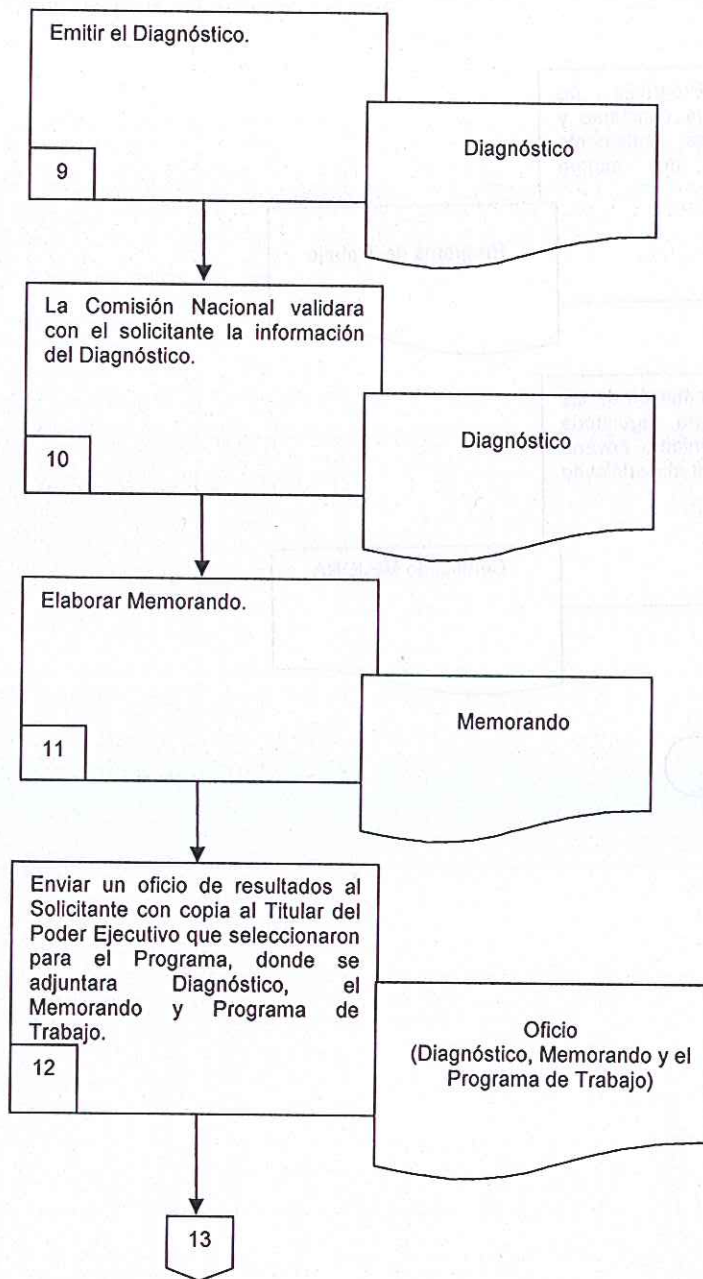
Emitir el Diagnóstico.

9

Diagnóstico

La Comisión Nacional validara con el solicitante la información del Diagnóstico.

10

Diagnóstico

Elaborar Memorando.

11

Memorando

Enviar un oficio de resultados al Solicitante con copia al Titular del Poder Ejecutivo que seleccionaron para el Programa, donde se adjuntara Diagnóstico, el Memorando y Programa de Trabajo.

12

Oficio
(Diagnóstico, Memorando y el Programa de Trabajo)

13